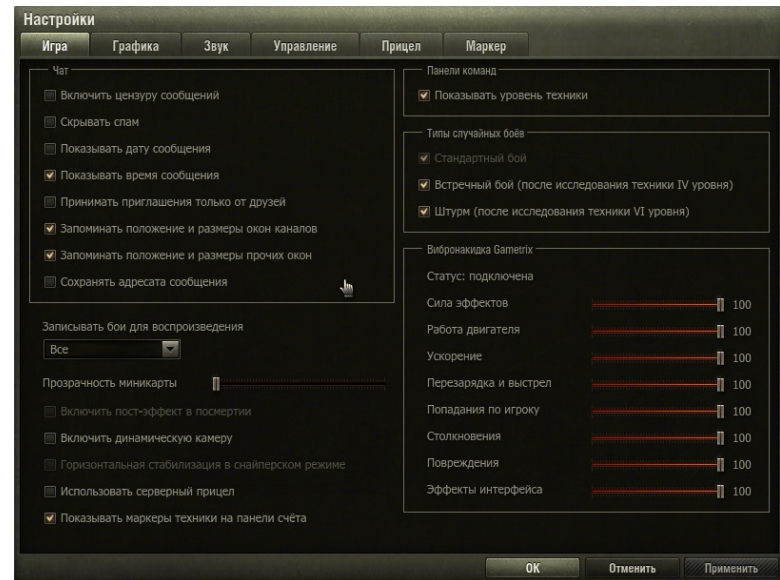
Настройки

Игра | Графика | Звук | Управление | Прицел | Маркер

Чат
Включить цензуру сообщений
Скрывать спам
Показывать дату сообщения
Показывать время сообщения
Принимать приглашения только от друзей
Запоминать положение и размеры окон каналов
Запоминать положение и размеры прочих окон
Сохранять адресата сообщения

Записывать бои для воспроизведения
Все

Прозрачность миникарты

Включить пост-эффект в посмертии
Включить динамическую камеру
Горизонтальная стабилизация в снайперском режиме
Использовать серверный прицел
Показывать маркеры техники на панели счёта

Панели команд
Показывать уровень техники

Типы случайных боёв
Стандартный бой
Встречный бой (после исследования техники IV уровня)
Штурм (после исследования техники VI уровня)

Вибронакидка Gametrix
Статус: подключена
Сила эффектов 100
Работа двигателя 100
Ускорение 100
Перезарядка и выстрел 100
Попадания по игроку 100
Столкновения 100
Повреждения 100
Эффекты интерфейса 100

OK | Отменить | Применить